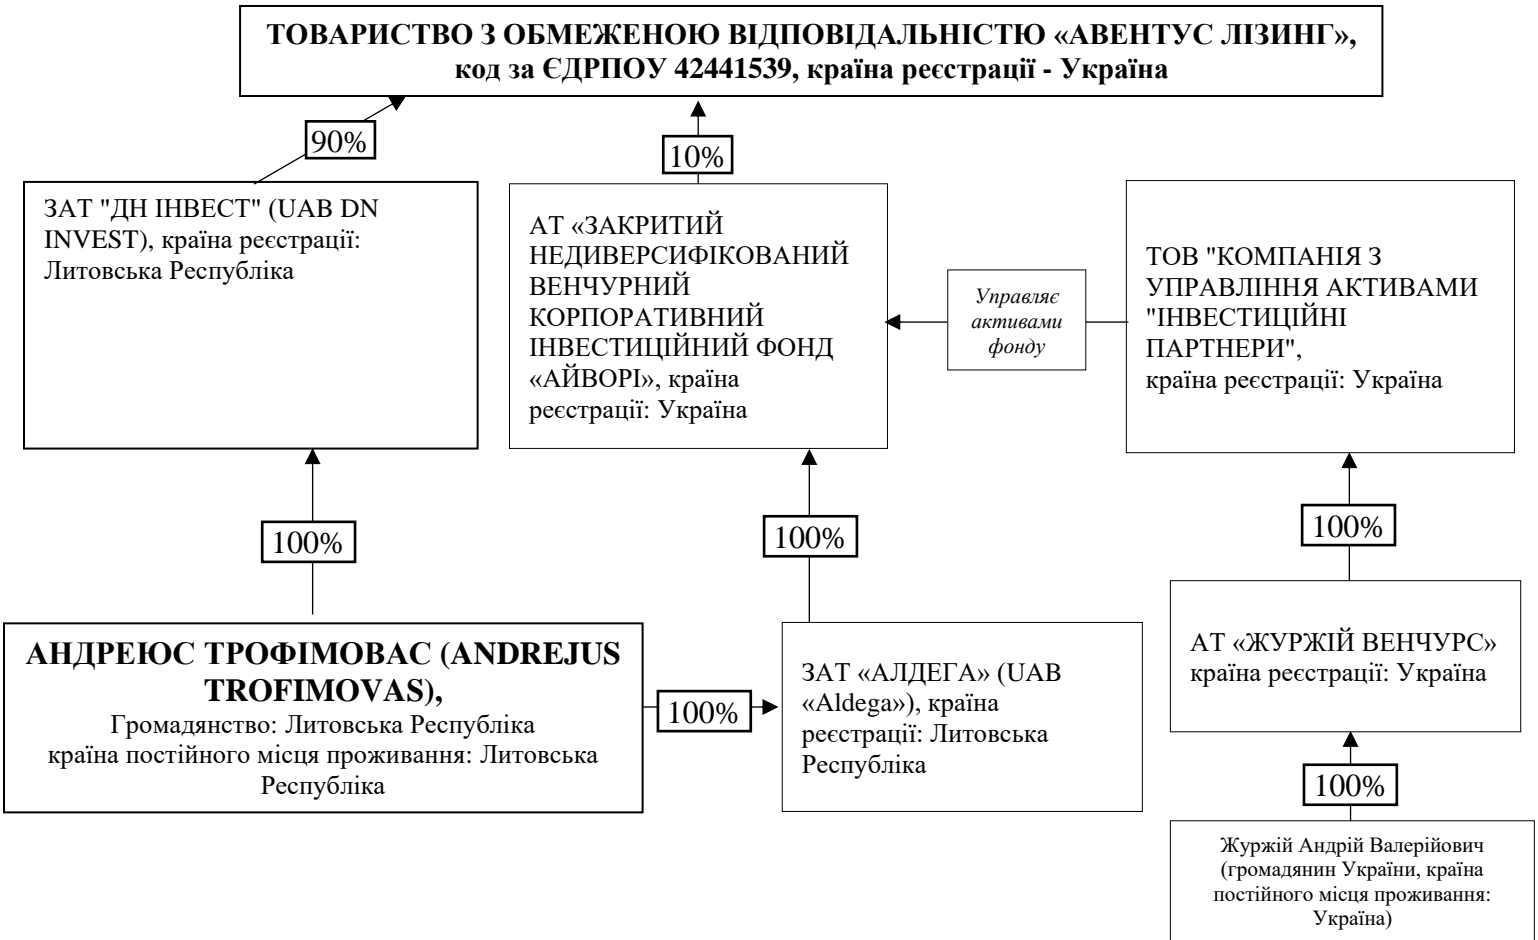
ТОВАРИСТВО З ОБМЕЖЕНОЮ ВІДПОВІДАЛЬНІСТЮ «АВЕНТУС ЛІЗИНГ», код за ЄДРПОУ 42441539, країна реєстрації - Україна

90%

10%

ЗАТ "ДН ІНВЕСТ" (UAB DN INVEST), країна реєстрації: Литовська Республіка

АТ «ЗАКРИТИЙ НЕДИВЕРСИФІКОВАНИЙ ВЕНЧУРНИЙ КОРПОРАТИВНИЙ ІНВЕСТИЦІЙНИЙ ФОНД «АЙВОРІ», країна реєстрації: Україна

Управляє активами фонду

ТОВ "КОМПАНІЯ З УПРАВЛІННЯ АКТИВАМИ "ІНВЕСТИЦІЙНІ ПАРТНЕРИ", країна реєстрації: Україна

100%

100%

100%

АНДРЕЮС ТРОФІМОВАС (ANDREJUS TROFIMOVAS),
Громадянство: Литовська Республіка
країна постійного місця проживання: Литовська Республіка

100%

ЗАТ «АЛДЕГА» (UAB «Aldega»), країна реєстрації: Литовська Республіка

АТ «ЖУРЖІЙ ВЕНЧУРС» країна реєстрації: Україна

100%

Журжій Андрій Валерійович (громадянин України, країна постійного місця проживання: Україна)